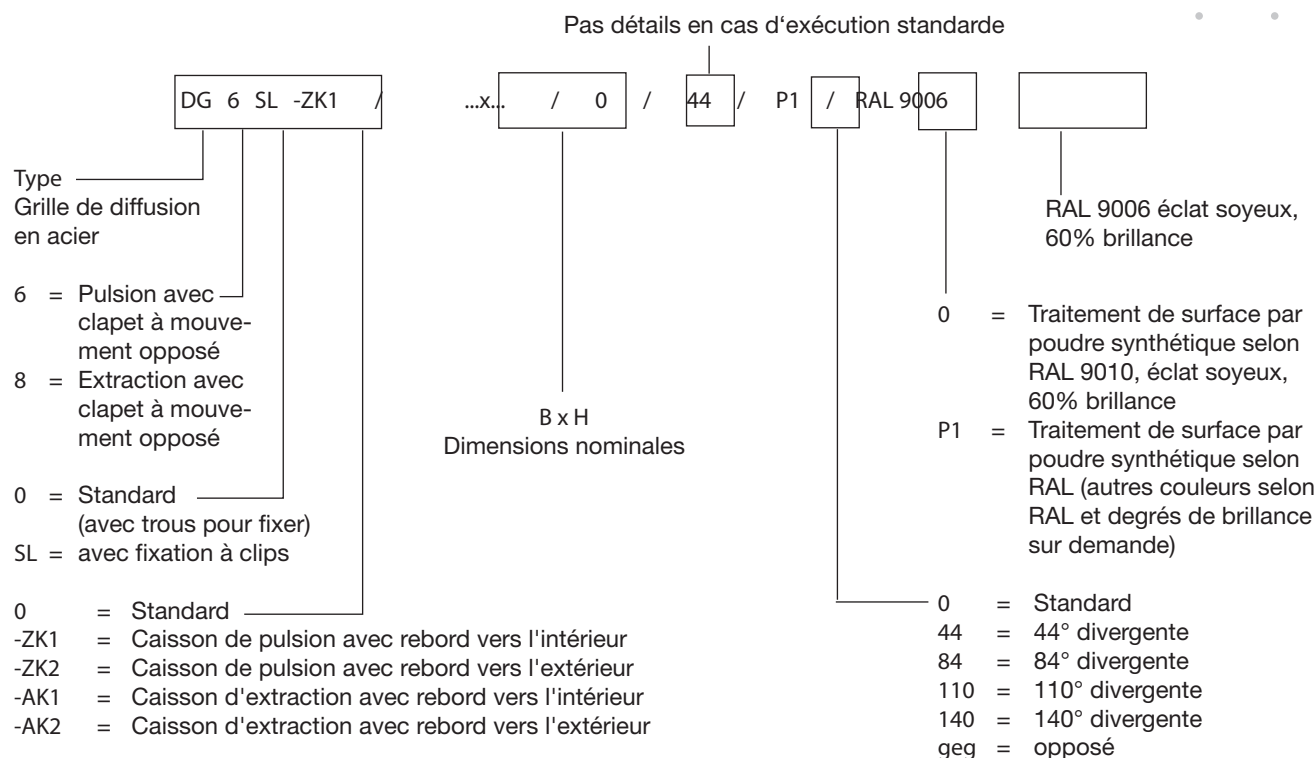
Pas détails en cas d'exécution standarde

DG 6 SL -ZK1 / ...x... / 0 / 44 / P1 / RAL 9006

Type
Grille de diffusion en acier

6 = Pulsion avec clapet à mouvement opposé
8 = Extraction avec clapet à mouvement opposé

0 = Standard (avec trous pour fixer)
SL = avec fixation à clips

0 = Standard
-ZK1 = Caisson de pulsion avec rebord vers l'intérieur
-ZK2 = Caisson de pulsion avec rebord vers l'extérieur
-AK1 = Caisson d'extraction avec rebord vers l'intérieur
-AK2 = Caisson d'extraction avec rebord vers l'extérieur

B x H
Dimensions nominales

RAL 9006 éclat soyeux, 60% brillance

0 = Traitement de surface par poudre synthétique selon RAL 9010, éclat soyeux, 60% brillance
P1 = Traitement de surface par poudre synthétique selon RAL (autres couleurs selon RAL et degrés de brillance sur demande)

0 = Standard
44 = 44° divergente
84 = 84° divergente
110 = 110° divergente
140 = 140° divergente
geg = opposé